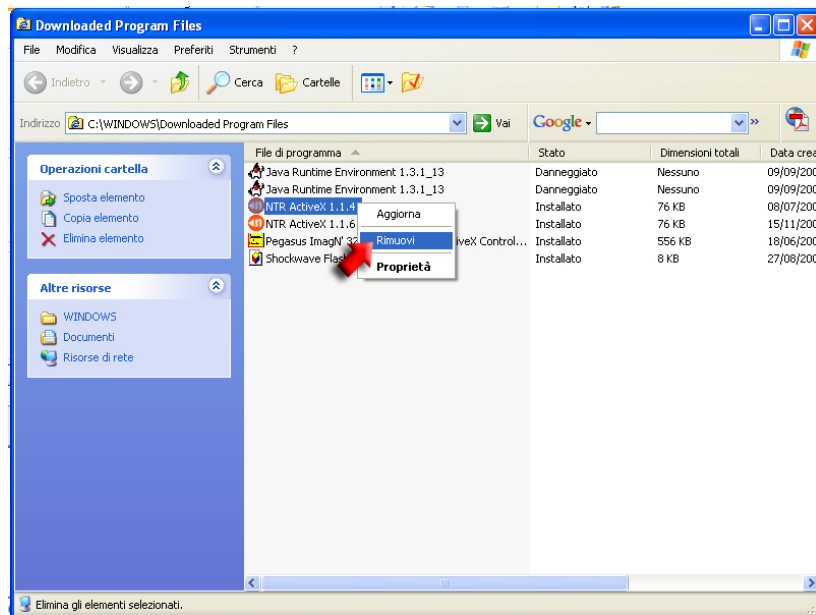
Downloaded Program Files

File Modifica Visualizza Preferiti Strumenti ?

Indietro Cerca Cartelle

Indirizzo C:\WINDOWS\Downloaded Program Files Vai

Google

Operazioni cartella

Sposta elemento
Copia elemento
Elimina elemento

Altre risorse

WINDOWS
Documenti
Risorse di rete

| File di programma | Stato | Dimensioni totali | Data crea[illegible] |
|---|---|---|---|
| Java Runtime Environment 1.3.1_13 | Danneggiato | Nessuno | 09/09/200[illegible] |
| Java Runtime Environment 1.3.1_13 | Danneggiato | Nessuno | 09/09/200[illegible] |
| NTR ActiveX 1.1.4 | Installato | 76 KB | 08/07/200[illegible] |
| NTR ActiveX 1.1.6 | Installato | 76 KB | 15/11/200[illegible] |
| Pegasus ImagN 32 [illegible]iveX Control... | Installato | 556 KB | 18/06/200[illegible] |
| Shockwave Flash | Installato | 8 KB | 27/08/200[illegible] |

Aggiorna
Rimuovi
Proprietà

Elimina gli elementi selezionati.